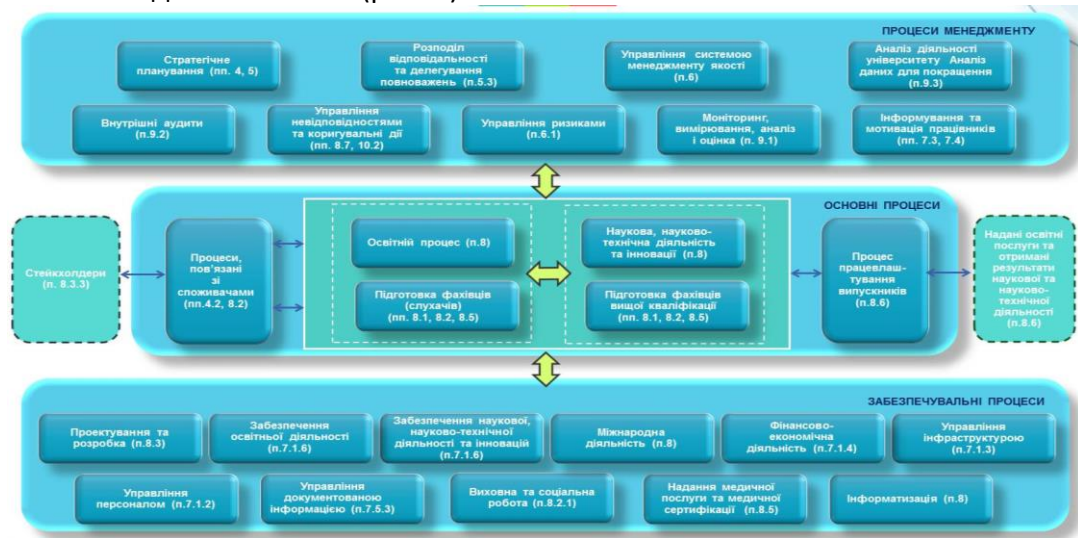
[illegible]

ПРОЦЕСИ МЕНЕДЖМЕНТУ

Стратегічне планування (пп. 4, 5)

Розподіл відповідальності та делегування повноважень (п.5.3)

Управління системою менеджменту якості (п.6)

Аналіз діяльності університету Аналіз даних для покращення (п.9.3)

Внутрішні аудити (п.9.2)

Управління невідповідностями та коригувальні дії (пп. 8.7, 10.2)

Управління ризиками (п.6.1)

Моніторинг, вимірювання, аналіз і оцінка (п. 9.1)

Інформування та мотивація працівників (пп. 7.3, 7.4)

ОСНОВНІ ПРОЦЕСИ

Стейкхолдери (п. 8.3.3)

Процеси, пов'язані зі споживачами (пп.4.2, 8.2)

Освітній процес (п.8)

Підготовка фахівців (слухачів) (пп. 8.1, 8.2, 8.5)

Наукова, науково-технічна діяльність та інновації (п.8)

Підготовка фахівців вищої кваліфікації (пп. 8.1, 8.2, 8.5)

Процес працевлаштування випускників (п.8.6)

Надані освітні послуги та отримані результати наукової та науково-технічної діяльності (п.8.6)

ЗАБЕЗПЕЧУВАЛЬНІ ПРОЦЕСИ

Проектування та розробка (п.8.3)

Забезпечення освітньої діяльності (п.7.1.6)

Забезпечення наукової, науково-технічної діяльності та інновацій (п.7.1.6)

Міжнародна діяльність (п.8)

Фінансово-економічна діяльність (п.7.1.4)

Управління інфраструктурою (п.7.1.3)

Управління персоналом (п.7.1.2)

Управління документованою інформацією (п.7.5.3)

Виховна та соціальна робота (п.8.2.1)

Надання медичної послуги та медичної сертифікації (п.8.5)

Інформатизація (п.8)